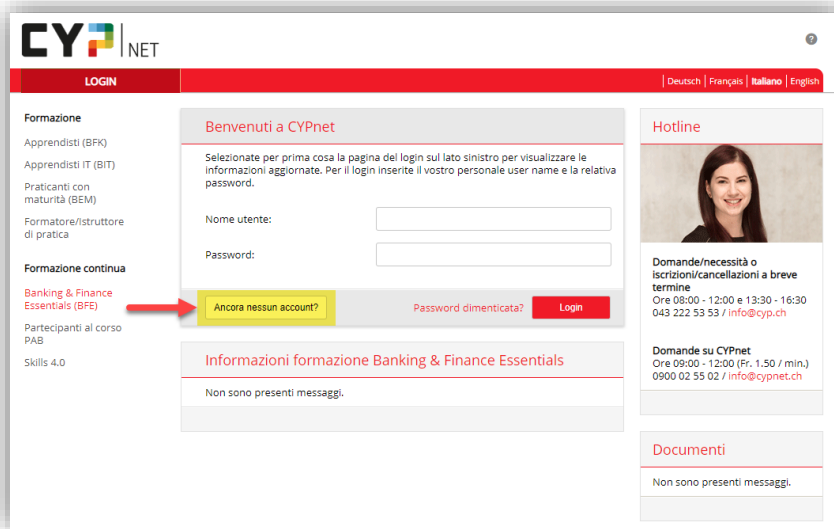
CYP NET

LOGIN

Deutsch | Français | Italiano | English

Formazione

Apprendisti (BFK)

Apprendisti IT (BIT)

Praticanti con maturità (BEM)

Formatore/Istruttore di pratica

Formazione continua

Banking & Finance Essentials (BFE)

Partecipanti al corso PAB

Skills 4.0

Benvenuti a CYPnet

Selezionate per prima cosa la pagina del login sul lato sinistro per visualizzare le informazioni aggiornate. Per il login inserite il vostro personale user name e la relativa password.

Nome utente:

Password:

Ancora nessun account?

Password dimenticata?

Login

Informazioni formazione Banking & Finance Essentials

Non sono presenti messaggi.

Hotline

Domande/necessità o iscrizioni/cancellazioni a breve termine
Ore 08:00 - 12:00 e 13:30 - 16:30
043 222 53 53 / info@cyp.ch

Domande su CYPnet
Ore 09:00 - 12:00 (Fr. 1.50 / min.)
0900 02 55 02 / info@cypnet.ch

Documenti

Non sono presenti messaggi.